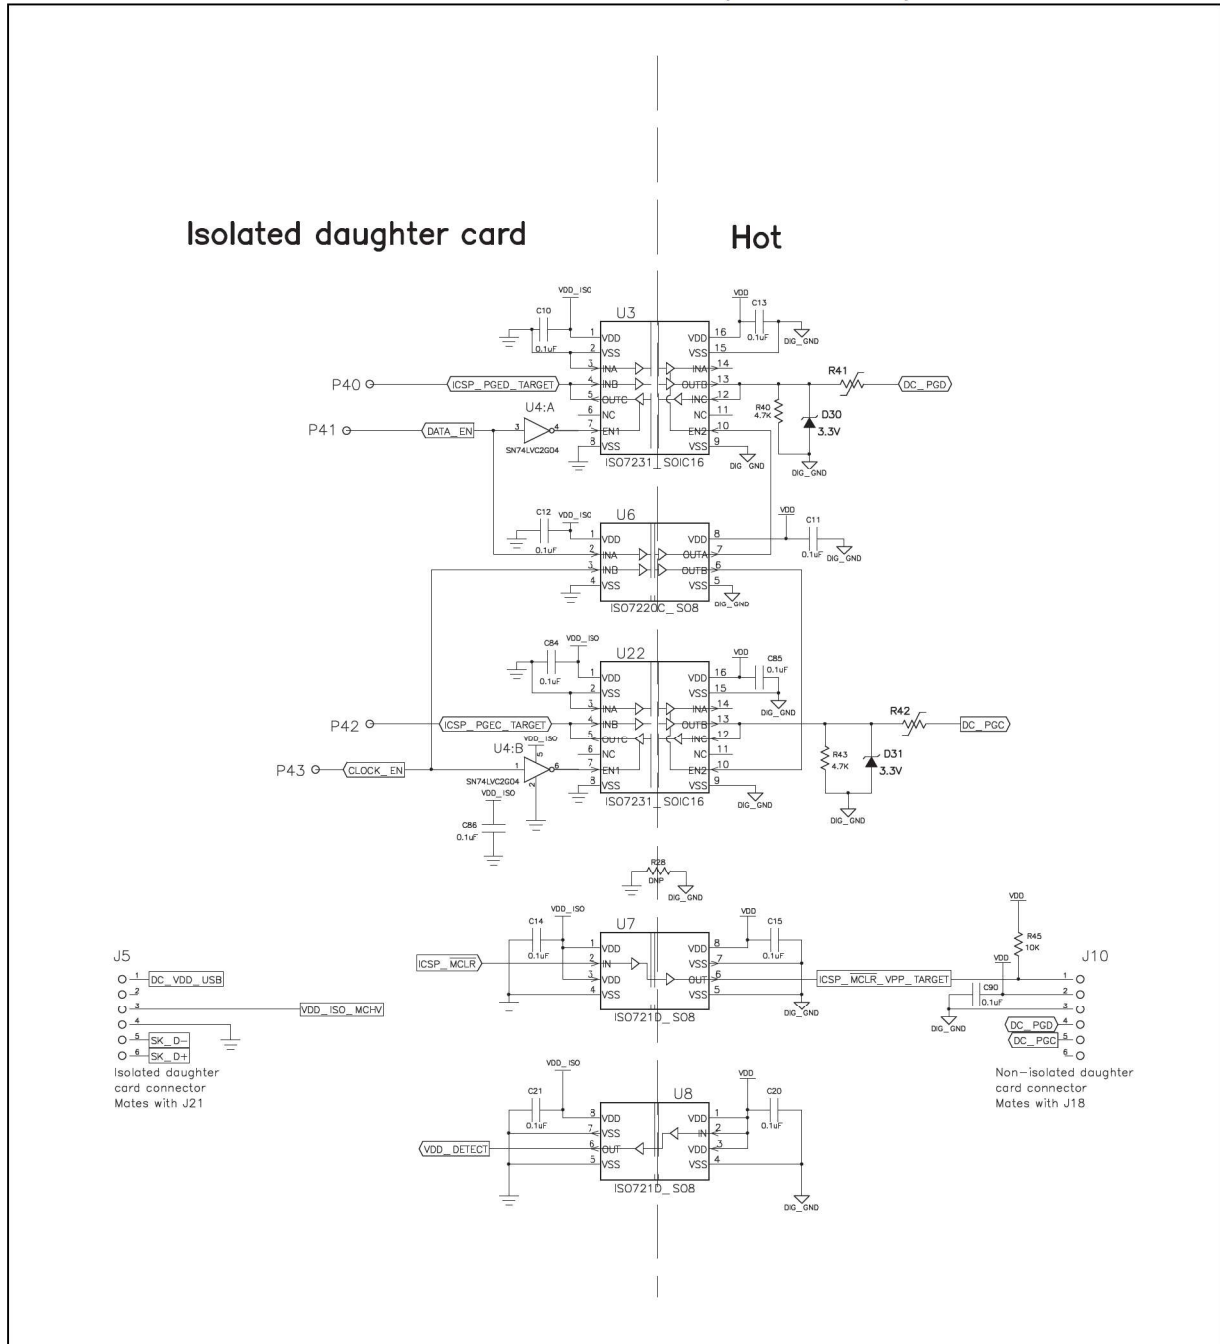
Isolated daughter card

Hot

VDD_ISO
C10
0.1uF
U3
1 VDD
2 VSS
3 INA
4 INB
5 OUTC
6 NC
7 EN1
8 VSS
16 VDD
15 VSS
14 INA
13 OUTB
12 INC
11 NC
10 EN2
9 VSS
ISO7231_SOIC16
VDD
C13
0.1uF
DIG_GND
P40
ICSP_PGED_TARGET
R41
DC_PGD
R40
4.7K
D30
3.3V
DIG_GND
P41
DATA_EN
U4:A
3
4
SN74LVC2G04
DIG_GND

C12
VDD_ISO
0.1uF
U6
1 VDD
2 INA
3 INB
4 VSS
8 VDD
7 OUTA
6 OUTB
5 VSS
ISO7220C_SO8
VDD
C11
0.1uF
DIG_GND
DIG_GND

C84
VDD_ISO
0.1uF
U22
1 VDD
2 VSS
3 INA
4 INB
5 OUTC
6 NC
7 EN1
8 VSS
16 VDD
15 VSS
14 INA
13 OUTB
12 INC
11 NC
10 EN2
9 VSS
ISO7231_SOIC16
VDD
C85
0.1uF
DIG_GND
P42
ICSP_PGEC_TARGET
R42
DC_PGC
R43
4.7K
D31
3.3V
DIG_GND
P43
CLOCK_EN
U4:B
VDD_ISO
5
1
6
2
SN74LVC2G04
VDD_ISO
C86
0.1uF
DIG_GND

R28
DNP
DIG_GND

C14
VDD_ISO
0.1uF
U7
1 VDD
2 IN
3 VDD
4 VSS
8 VDD
7 VSS
6 OUT
5 VSS
ISO7210_SO8
VDD
C15
0.1uF
DIG_GND
ICSP_MCLR
ICSP_MCLR_VPP_TARGET
VDD
R45
10K
C90
0.1uF
DIG_GND
J10
1
2
3
4 DC_PGD
5 DC_PGC
6
Non-isolated daughter card connector Mates with J18

J5
1 DC_VDD_USB
2
3 VDD_ISO_MCHV
4
5 SK_D−
6 SK_D+
Isolated daughter card connector Mates with J21

VDD_ISO
C21
0.1uF
U8
8 VDD
7 VSS
6 OUT
5 VSS
1 VDD
2 IN
3 VDD
4 VSS
ISO7210_SO8
VDD
C20
0.1uF
VDD_DETECT
DIG_GND